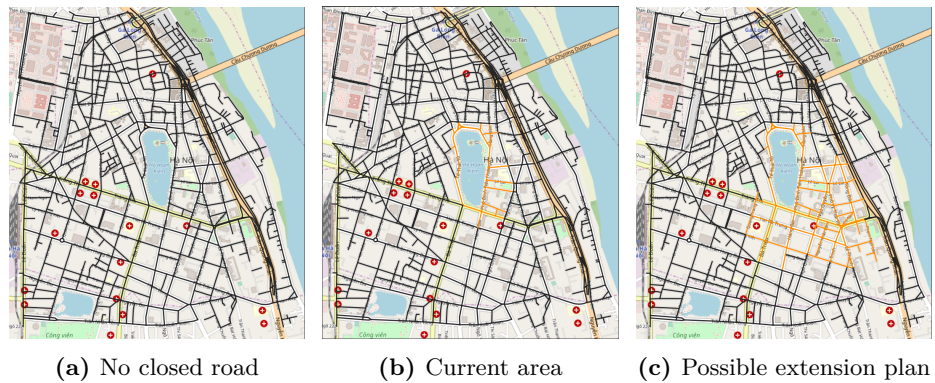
Phúc Tân
Cầu Chương Dương
Hà Nội
Công viên

Phúc Tân
Cầu Chương Dương
Hà Nội
Công viên

Phúc Tân
Cầu Chương Dương
Hà Nội
Công viên

**(a)** No closed road **(b)** Current area **(c)** Possible extension plan